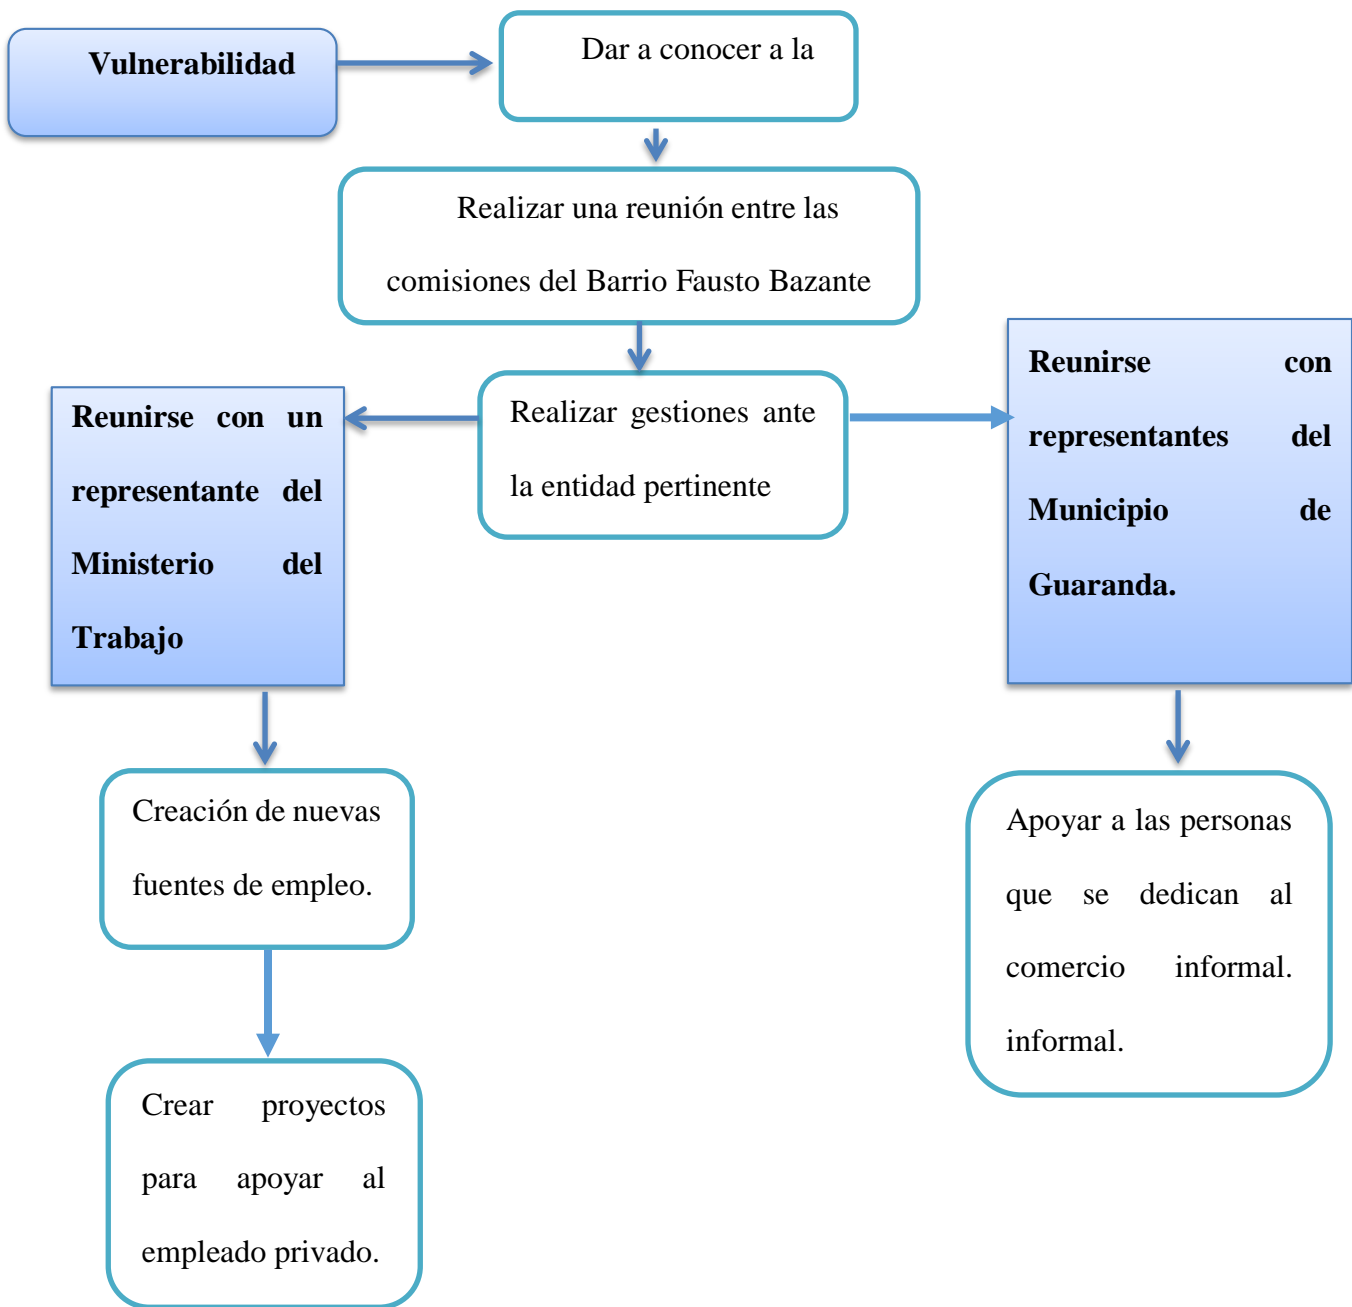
Vulnerabilidad

Dar a conocer a la

Realizar una reunión entre las comisiones del Barrio Fausto Bazante

Realizar gestiones ante la entidad pertinente

Reunirse con un representante del Ministerio del Trabajo

Reunirse con representantes del Municipio de Guaranda.

Creación de nuevas fuentes de empleo.

Crear proyectos para apoyar al empleado privado.

Apoyar a las personas que se dedican al comercio informal. informal.